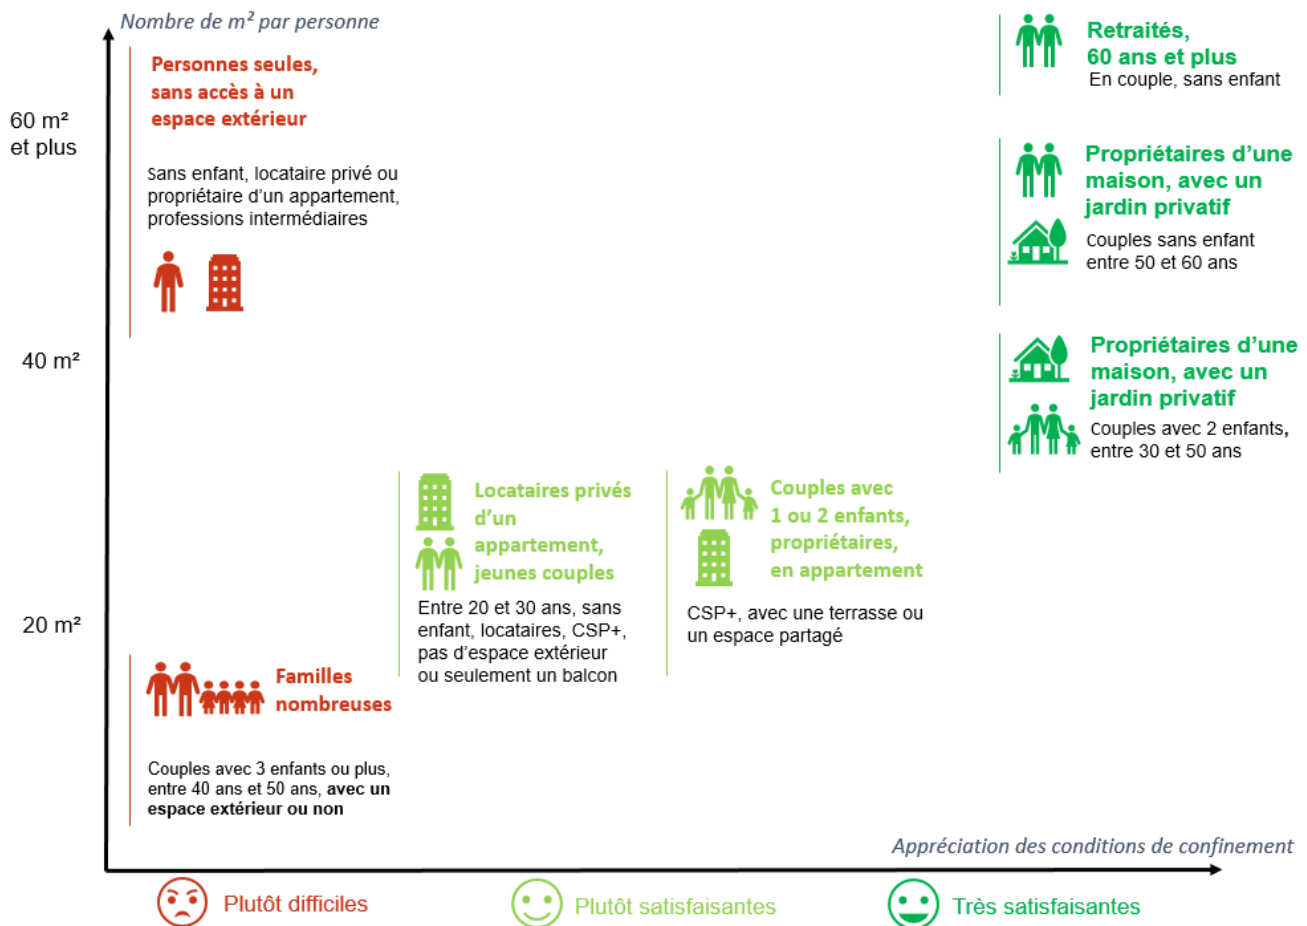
Nombre de m² par personne

60 m² et plus

40 m²

20 m²

Personnes seules, sans accès à un espace extérieur

Sans enfant, locataire privé ou propriétaire d'un appartement, professions intermédiaires

Familles nombreuses

Couples avec 3 enfants ou plus, entre 40 ans et 50 ans, **avec un espace extérieur ou non**

Locataires privés d'un appartement, jeunes couples

Entre 20 et 30 ans, sans enfant, locataires, CSP+, pas d'espace extérieur ou seulement un balcon

Couples avec 1 ou 2 enfants, propriétaires, en appartement

CSP+, avec une terrasse ou un espace partagé

Retraités, 60 ans et plus

En couple, sans enfant

Propriétaires d'une maison, avec un jardin privatif

Couples sans enfant entre 50 et 60 ans

Propriétaires d'une maison, avec un jardin privatif

Couples avec 2 enfants, entre 30 et 50 ans

Appréciation des conditions de confinement

Plutôt difficiles

Plutôt satisfaisantes

Très satisfaisantes